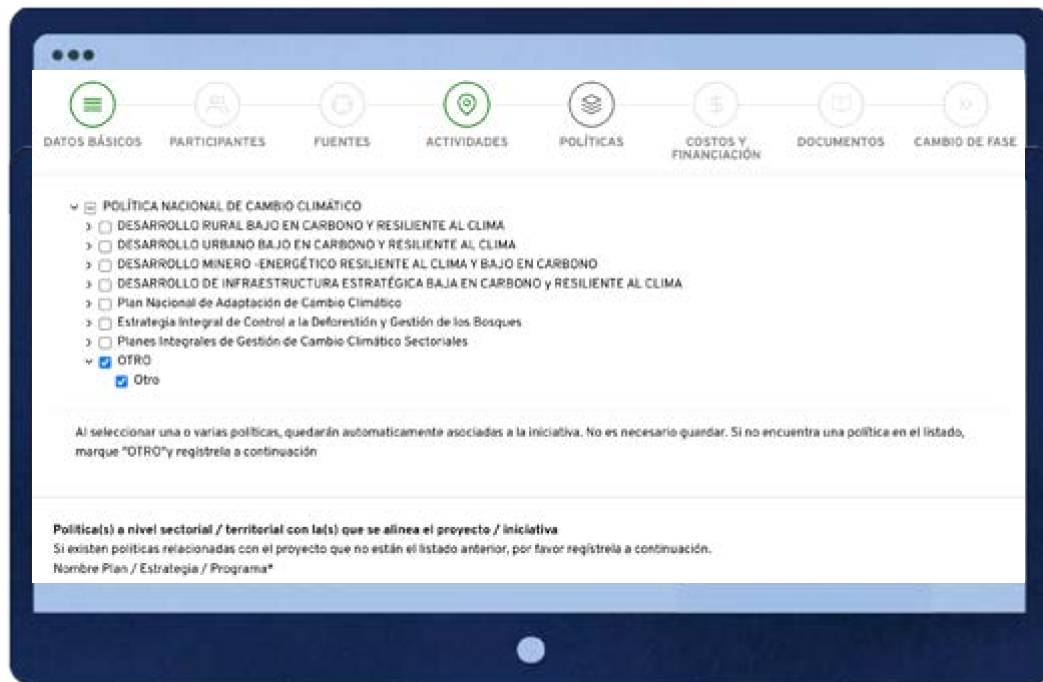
DATOS BÁSICOS PARTICIPANTES FUENTES ACTIVIDADES POLÍTICAS COSTOS Y FINANCIACIÓN DOCUMENTOS CAMBIO DE FASE

POLÍTICA NACIONAL DE CAMBIO CLIMÁTICO
DESARROLLO RURAL BAJO EN CARBONO Y RESILIENTE AL CLIMA
DESARROLLO URBANO BAJO EN CARBONO Y RESILIENTE AL CLIMA
DESARROLLO MINERO -ENERGÉTICO RESILIENTE AL CLIMA Y BAJO EN CARBONO
DESARROLLO DE INFRAESTRUCTURA ESTRATÉGICA BAJA EN CARBONO y RESILIENTE AL CLIMA
Plan Nacional de Adaptación de Cambio Climático
Estrategia Integral de Control a la Deforestión y Gestión de los Bosques
Planes Integrales de Gestión de Cambio Climático Sectoriales
OTRO
Otro

Al seleccionar una o varias políticas, quedarán automaticamente asociadas a la iniciativa. No es necesario guardar. Si no encuentra una política en el listado, marque "OTRO"y regístrela a continuación

Política(s) a nivel sectorial / territorial con la(s) que se alinea el proyecto / iniciativa
Si existen políticas relacionadas con el proyecto que no están el listado anterior, por favor regístrela a continuación.
Nombre Plan / Estrategia / Programa*